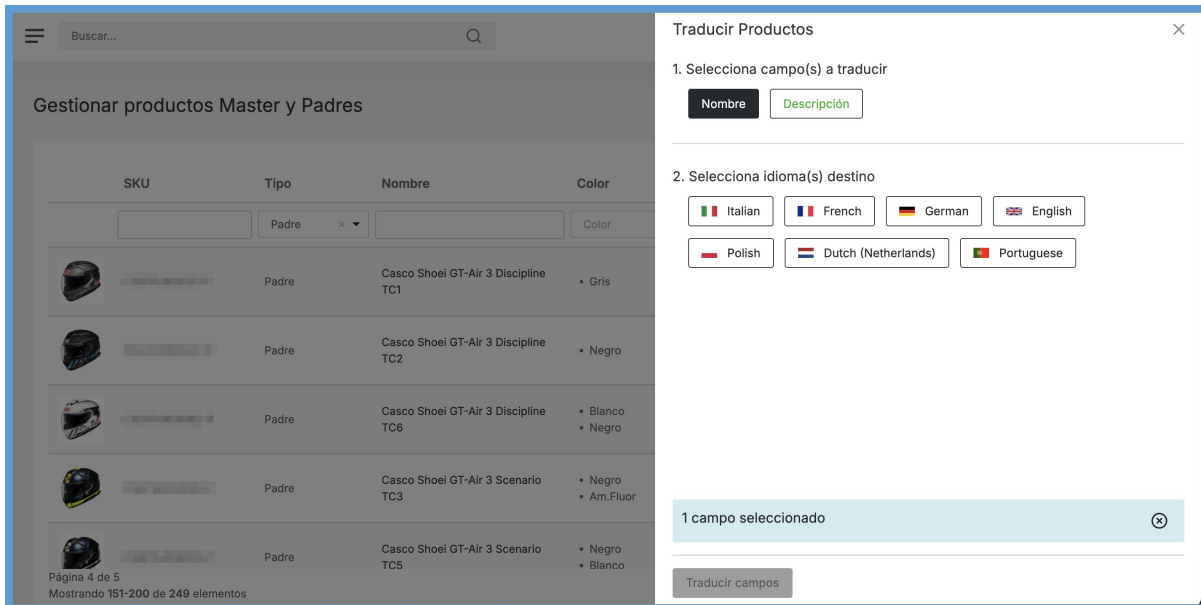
Buscar...

Gestionar productos Master y Padres

| SKU | Tipo | Nombre | Color |
|---|---|---|---|
| | Padre | | Color |
| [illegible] | Padre | Casco Shoei GT-Air 3 Discipline TC1 | • Gris |
| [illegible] | Padre | Casco Shoei GT-Air 3 Discipline TC2 | • Negro |
| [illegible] | Padre | Casco Shoei GT-Air 3 Discipline TC6 | • Blanco • Negro |
| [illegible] | Padre | Casco Shoei GT-Air 3 Scenario TC3 | • Negro • Am.Fluor |
| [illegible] | Padre | Casco Shoei GT-Air 3 Scenario TC5 | • Negro • Blanco |

Página 4 de 5
Mostrando 151-200 de 249 elementos

Traducir Productos

×

1. Selecciona campo(s) a traducir

Nombre
Descripción

2. Selecciona idioma(s) destino

Italian
French
German
English
Polish
Dutch (Netherlands)
Portuguese

1 campo seleccionado

Traducir campos